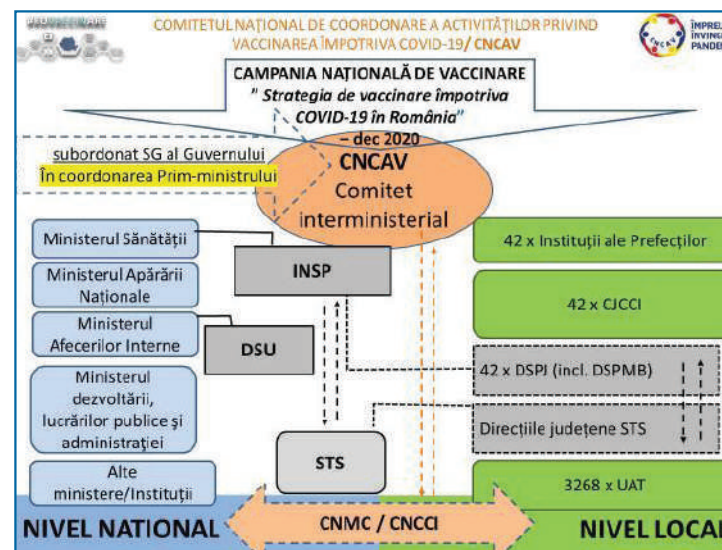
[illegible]

COMITETUL NAȚIONAL DE COORDONARE A ACTIVITĂȚILOR PRIVIND VACCINAREA ÎMPOTRIVA COVID-19/ CNCAV

ÎMPRE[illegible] ÎNVING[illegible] PANDE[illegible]

CAMPANIA NAȚIONALĂ DE VACCINARE
" Strategia de vaccinare împotriva COVID-19 în România"
– dec 2020

subordonat SG al Guvernului
În coordonarea Prim-ministrului

CNCAV
Comitet interministerial

Ministerul Sănătății

Ministerul Apărării Naționale

Ministerul Afecerilor Interne

Ministerul dezvoltării, lucrărilor publice şi administrației

Alte ministere/Instituții

INSP

DSU

STS

42 x Instituții ale Prefecților

42 x CJCCI

42 x DSPJ (incl. DSPMB)

Direcțiile județene STS

3268 x UAT

NIVEL NATIONAL

CNMC / CNCCI

NIVEL LOCA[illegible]